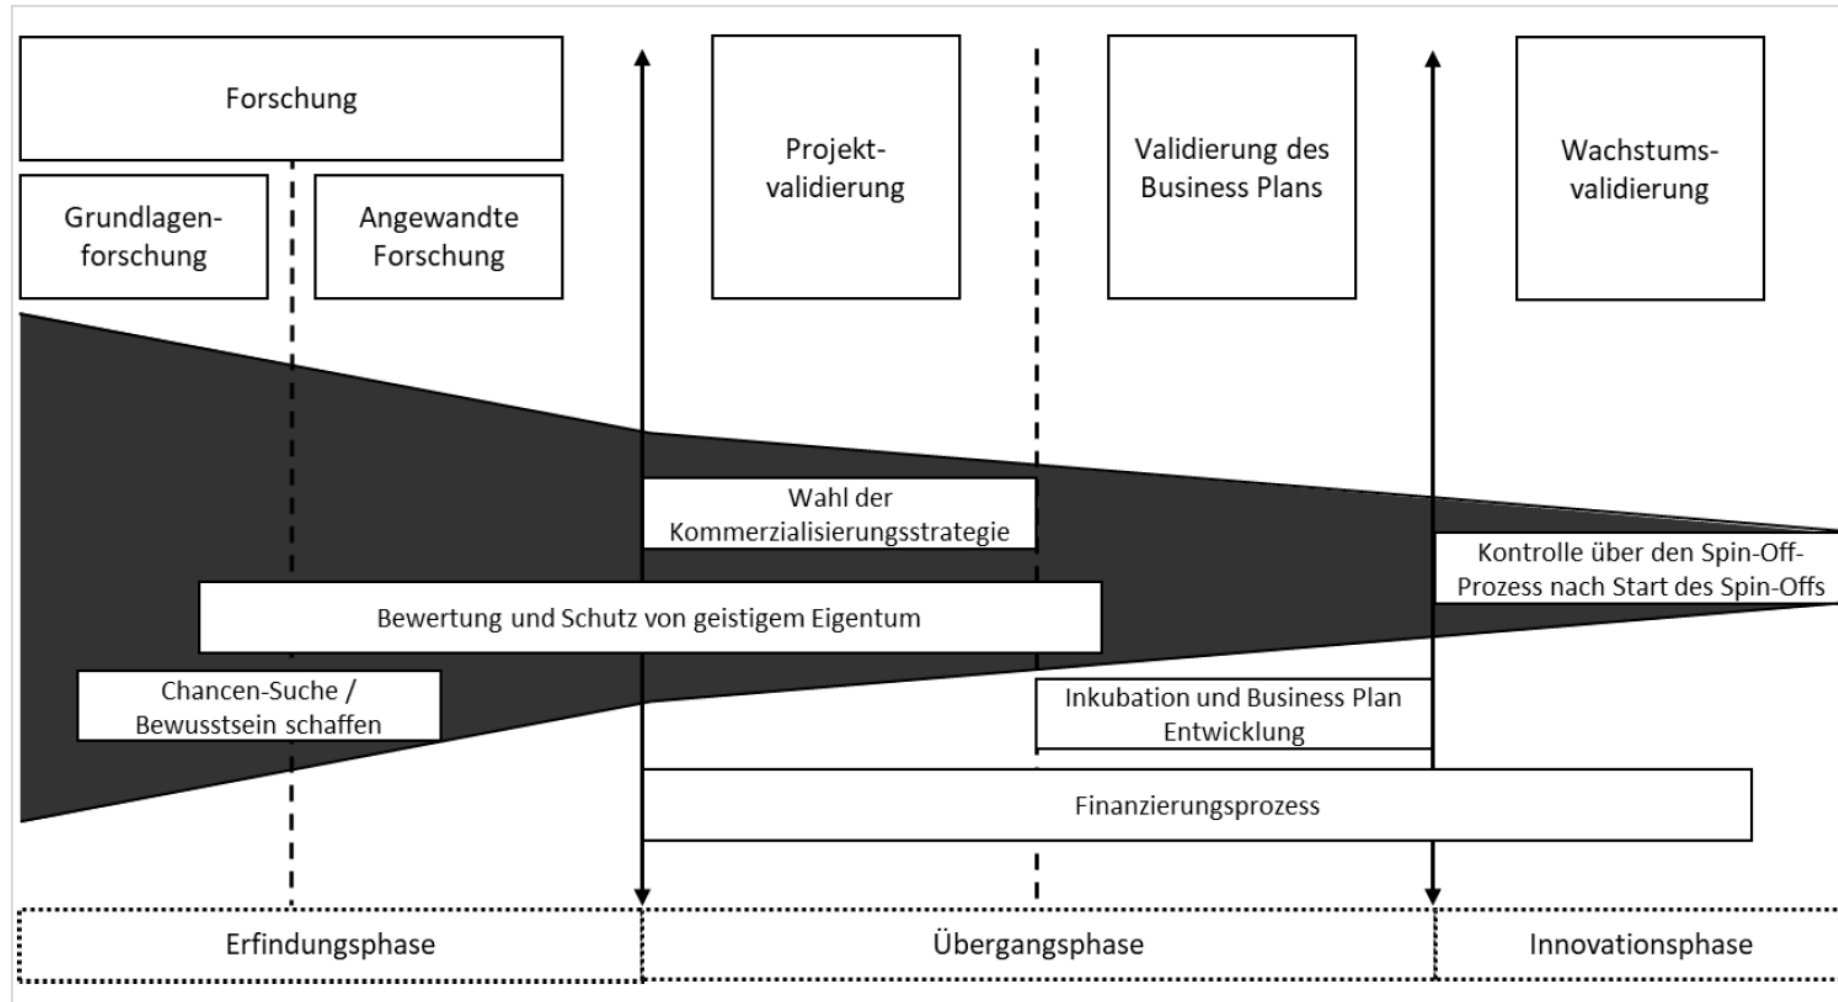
Forschung

Grundlagenforschung

Angewandte Forschung

Projektvalidierung

Validierung des Business Plans

Wachstumsvalidierung

Wahl der Kommerzialisierungsstrategie

Kontrolle über den Spin-Off-Prozess nach Start des Spin-Offs

Bewertung und Schutz von geistigem Eigentum

Chancen-Suche / Bewusstsein schaffen

Inkubation und Business Plan Entwicklung

Finanzierungsprozess

Erfindungsphase

Übergangsphase

Innovationsphase